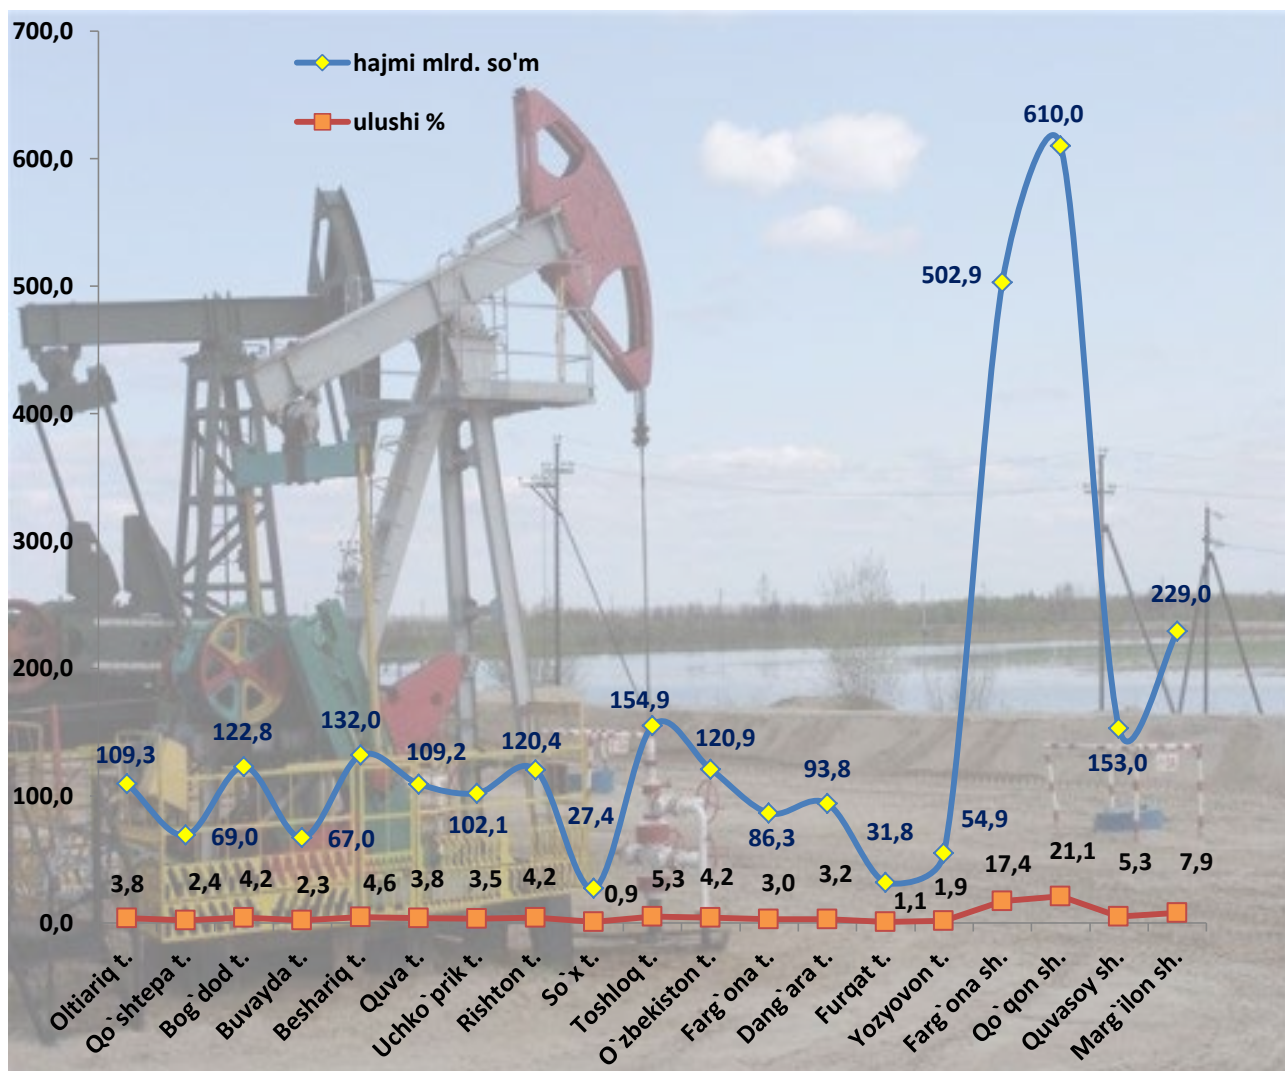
700,0
600,0
500,0
400,0
300,0
200,0
100,0
0,0

hajmi mlrd. so'm
ulushi %

109,3
69,0
122,8
67,0
132,0
109,2
102,1
120,4
27,4
154,9
120,9
86,3
93,8
31,8
54,9
502,9
610,0
153,0
229,0

3,8
2,4
4,2
2,3
4,6
3,8
3,5
4,2
0,9
5,3
4,2
3,0
3,2
1,1
1,9
17,4
21,1
5,3
7,9

Oltiariq t.
Qo`shtepa t.
Bog`dod t.
Buvayda t.
Beshariq t.
Quva t.
Uchko`prik t.
Rishton t.
So`x t.
Toshloq t.
O`zbekiston t.
Farg`ona t.
Dang`ara t.
Furqat t.
Yozyovon t.
Farg`ona sh.
Qo`qon sh.
Quvasoy sh.
Marg`ilon sh.